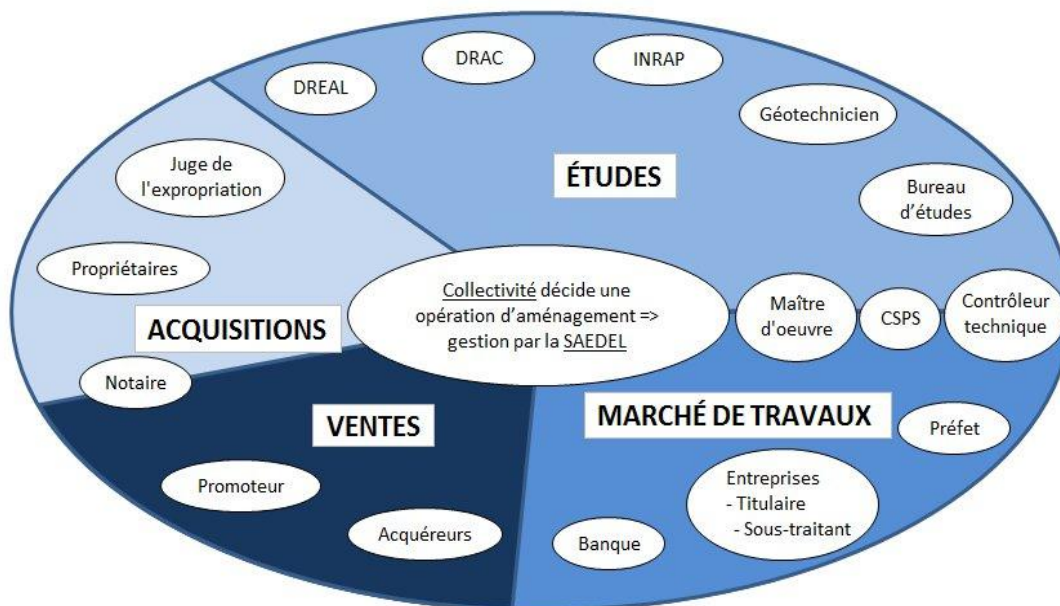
DRAC

INRAP

DREAL

Géotechnicien

ÉTUDES

Bureau d'études

Juge de l'expropriation

Propriétaires

Collectivité décide une opération d'aménagement => gestion par la SAEDEL

Maître d'oeuvre

CSPS

Contrôleur technique

ACQUISITIONS

Notaire

VENTES

MARCHÉ DE TRAVAUX

Préfet

Promoteur

Entreprises
- Titulaire
- Sous-traitant

Acquéreurs

Banque